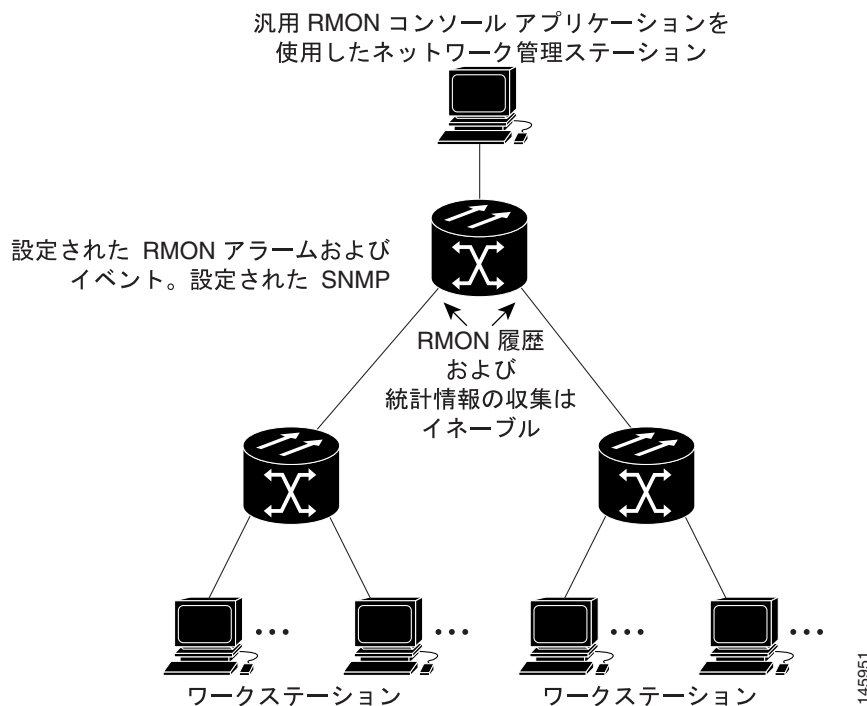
汎用 RMON コンソール アプリケーションを
使用したネットワーク管理ステーション

設定された RMON アラームおよび
イベント。設定された SNMP

RMON 履歴
および
統計情報の収集は
イネーブル

ワークステーション

ワークステーション

145951